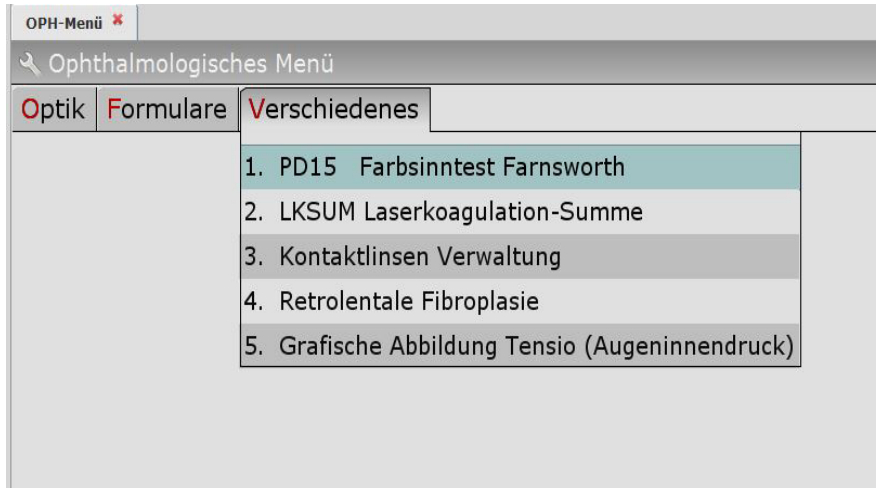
OPH-Menü ✖

Ophthalmologisches Menü

Optik | Formulare | Verschiedenes

1. PD15 Farbsinntest Farnsworth
2. LKSUM Laserkoagulation-Summe
3. Kontaktlinsen Verwaltung
4. Retrolentale Fibroplasie
5. Grafische Abbildung Tensio (Augeninnendruck)